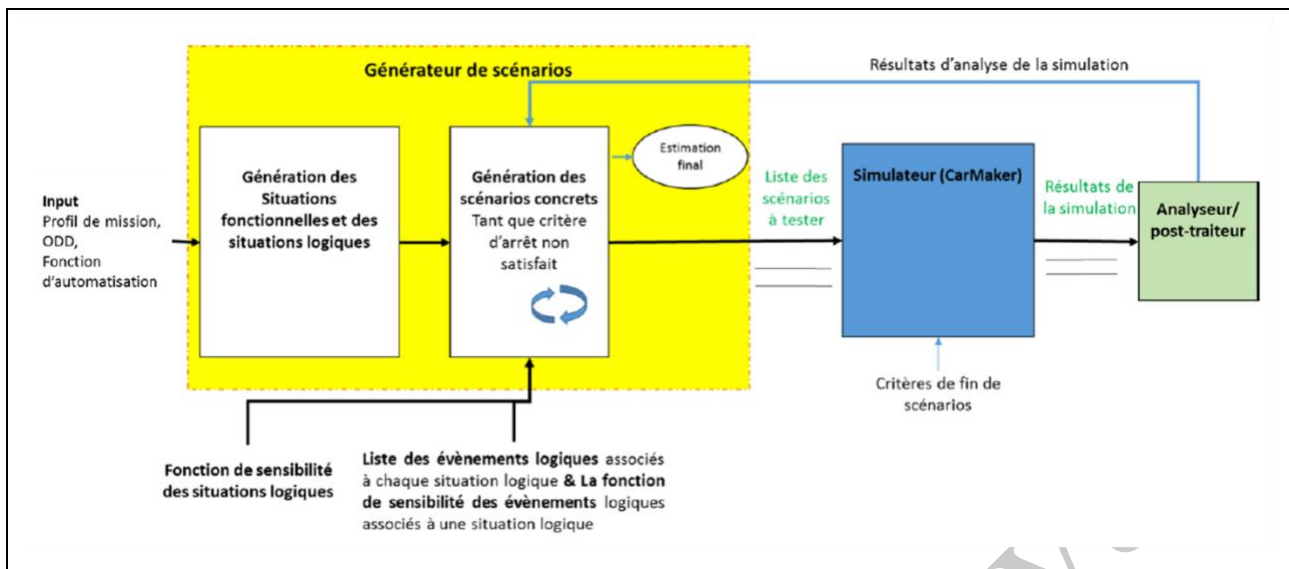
Générateur de scénarios

Résultats d'analyse de la simulation

Input
Profil de mission,
ODD,
Fonction d'automatisation

Génération des Situations fonctionnelles et des situations logiques

Génération des scénarios concrets
Tant que critère d'arrêt non satisfait

Estimation final

Liste des scénarios à tester

Simulateur (CarMaker)

Résultats de la simulation

Analyseur/ post-traiteur

Critères de fin de scénarios

Fonction de sensibilité des situations logiques

Liste des évènements logiques associés à chaque situation logique & La fonction de sensibilité des évènements logiques associés à une situation logique